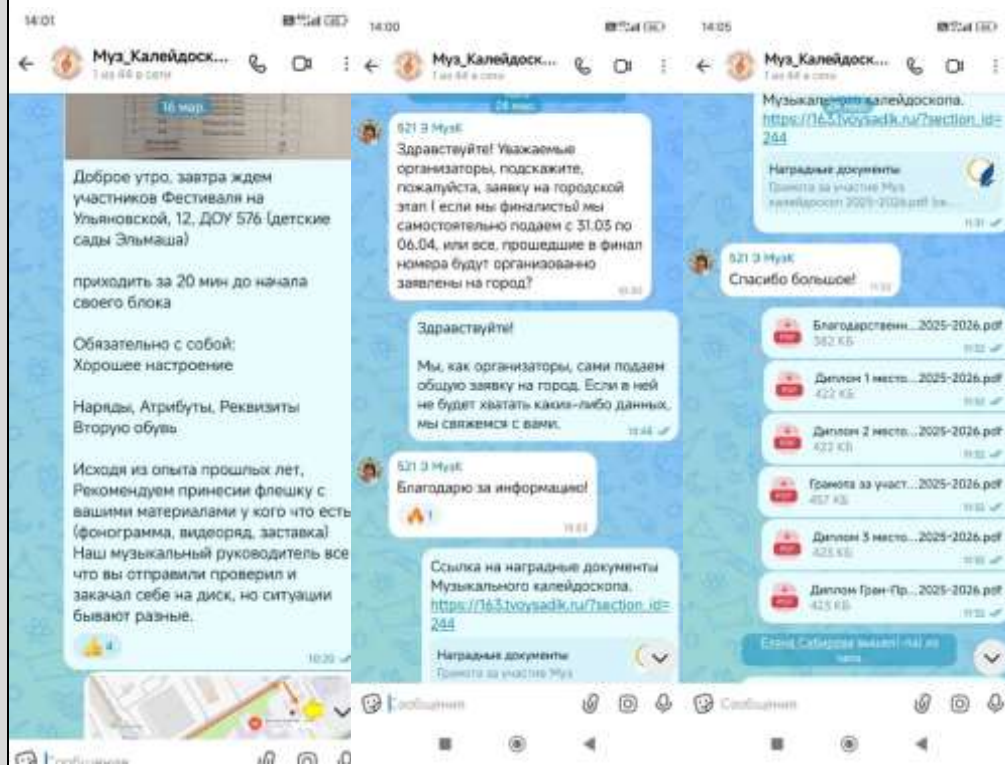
14:01

Муз_Калейдоск...
1 из 44 в сети

16 мар.

Доброе утро, завтра ждем участников Фестиваля на Ульяновской, 12, ДОУ 576 (детские сады Эльмаша)

приходить за 20 мин до начала своего блока

Обязательно с собой:
Хорошее настроение

Наряды, Атрибуты, Реквизиты
Вторую обувь

Исходя из опыта прошлых лет, Рекомендуем принесии флешку с вашими материалами у кого что есть (фонограмма, видеоряд, заставка)
Наш музыкальный руководитель все что вы отправили проверил и закачал себе на диск, но ситуации бывают разные.

👍 4

10:20

Сообщение

14:00

Муз_Калейдоск...
1 из 44 в сети

24 мар.

521 3 МузК
Здравствуйте! Уважаемые организаторы, подскажите, пожалуйста, заявку на городской этап ( если мы финалисты) мы самостоятельно подаем с 31.03 по 06.04, или все, прошедшие в финал номера будут организованно заявлены на город?
10:30

Здравствуйте!

Мы, как организаторы, сами подаем общую заявку на город. Если в ней не будет хватать каких-либо данных, мы свяжемся с вами.
10:44

521 3 МузК
Благодарю за информацию!
🔥 1
10:45

Ссылка на наградные документы Музыкального калейдоскопа.
https://163.tvoysadik.ru/?section_id=244

Наградные документы
Грамота за участие Муз

Сообщение

14:05

Муз_Калейдоск...
1 из 44 в сети

Музыкального калейдоскопа.
https://163.tvoysadik.ru/?section_id=244

Наградные документы
Грамота за участие Муз калейдоскоп 2025-2026.pdf

11:31

521 3 МузК
Спасибо большое!
11:32

Благодарственн...2025-2026.pdf
382 КБ
11:32

Диплом 1 место...2025-2026.pdf
422 КБ
11:32

Диплом 2 место...2025-2026.pdf
422 КБ
11:32

Грамота за участ...2025-2026.pdf
457 КБ
11:32

Диплом 3 место...2025-2026.pdf
423 КБ
11:32

Диплом Гран-Пр...2025-2026.pdf
423 КБ
11:32

Елена Сабирова вышел(-ла) из чата

Сообщение